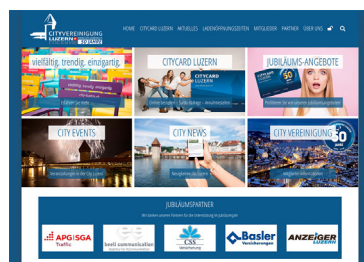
CITYVEREINIGUNG LUZERN 50 JAHRE

HOME CITYCARD LUZERN AKTUELLES LADENÖFFNUNGSZEITEN MITGLIEDER PARTNER ÜBER UNS

vielfältig, trendig, einzigartig

CITYCARD LUZERN

JUBILÄUMS-ANGEBOTE

CITY EVENTS

CITY NEWS

CITY VEREINIGUNG

50

JUBILÄUMSPARTNER

APG|SGA Traffic

beeli communication

CSS Versicherung

Basler Versicherungen

ANZEIGER LUZERN